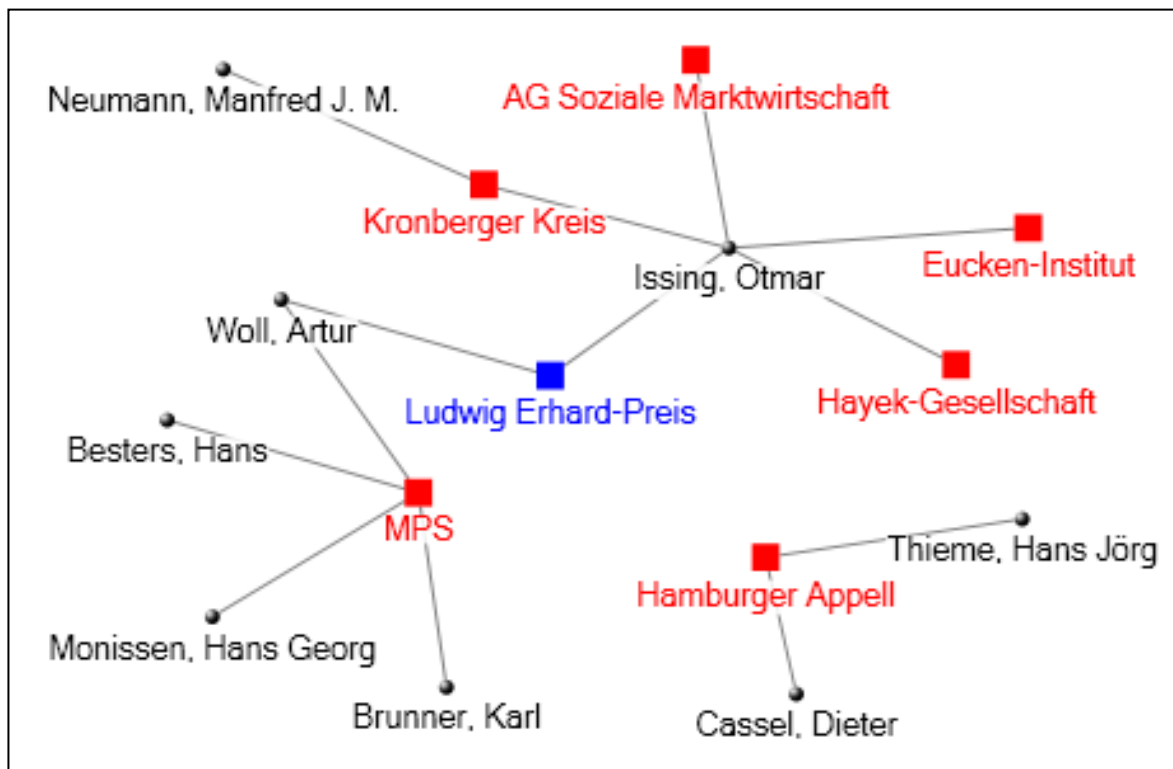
Neumann, Manfred J. M.

AG Soziale Marktwirtschaft

Kronberger Kreis

Issing, Otmar

Eucken-Institut

Woll, Artur

Ludwig Erhard-Preis

Hayek-Gesellschaft

Besters, Hans

MPS

Thieme, Hans Jörg

Hamburger Appell

Monissen, Hans Georg

Brunner, Karl

Cassel, Dieter